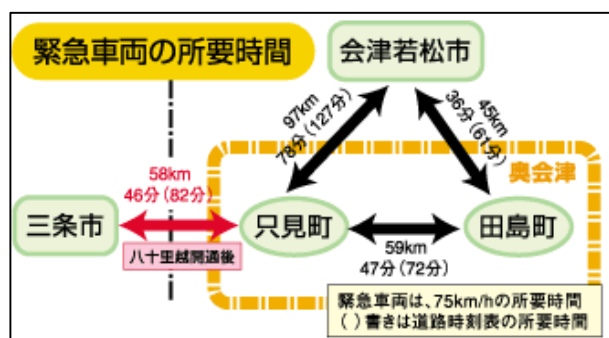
緊急車両の所要時間

会津若松市

97km
78分（127分）

36分（61分）
45km

奥会津

58km
46分（82分）

三条市

八十里越開通後

只見町

田島町

59km
47分（72分）

緊急車両は、75km/hの所要時間
（ ）書きは道路時刻表の所要時間